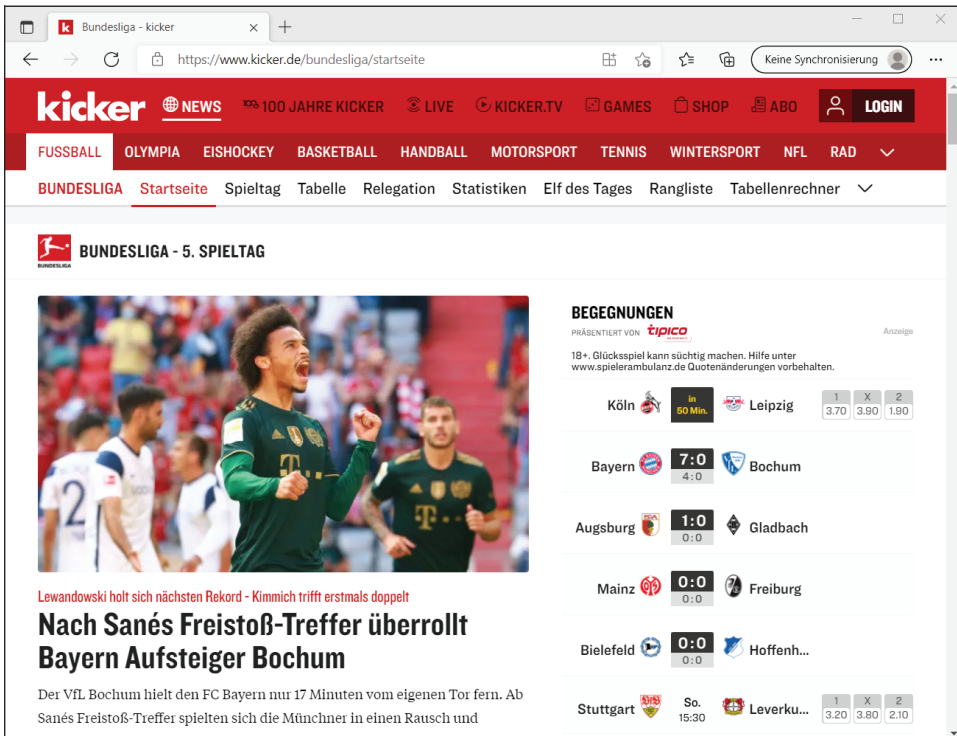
Bundesliga - kicker

https://www.kicker.de/bundesliga/startseite

Keine Synchronisierung

kicker NEWS 100 JAHRE KICKER LIVE KICKER.TV GAMES SHOP ABO LOGIN

FUSSBALL OLYMPIA EISHOCKEY BASKETBALL HANDBALL MOTORSPORT TENNIS WINTERSPORT NFL RAD

BUNDESLIGA Startseite Spieltag Tabelle Relegation Statistiken Elf des Tages Rangliste Tabellenrechner

BUNDESLIGA

BUNDESLIGA - 5. SPIELTAG

BEGEGNUNGEN
PRÄSENTIERT VON tipico
Anzeige
18+. Glücksspiel kann süchtig machen. Hilfe unter www.spielerambulanz.de Quotenänderungen vorbehalten.

| | | | | | |
|---|---|---|---|---|---|
| Köln | in 50 Min. | Leipzig | 1 3.70 | X 3.90 | 2 1.90 |
| Bayern | 7:0 4:0 | Bochum | | | |
| Augsburg | 1:0 0:0 | Gladbach | | | |
| Mainz | 0:0 0:0 | Freiburg | | | |
| Bielefeld | 0:0 0:0 | Hoffenh... | | | |
| Stuttgart | So. 15:30 | Leverku... | 1 3.20 | X 3.80 | 2 2.10 |

Lewandowski holt sich nächsten Rekord - Kimmich trifft erstmals doppelt

Nach Sanés Freistoß-Treffer überrollt Bayern Aufsteiger Bochum

Der VfL Bochum hielt den FC Bayern nur 17 Minuten vom eigenen Tor fern. Ab Sanés Freistoß-Treffer spielten sich die Münchner in einen Rausch und